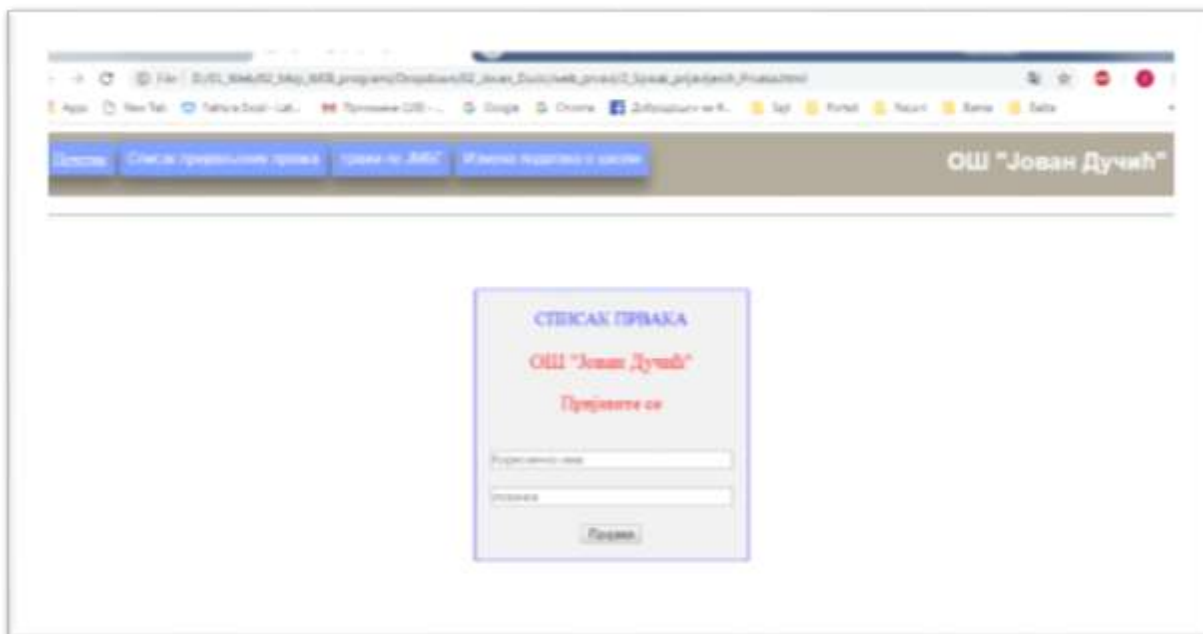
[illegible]

Apps New Tab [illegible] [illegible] Google Chrome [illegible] Sajt Portal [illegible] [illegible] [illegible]

Почетна Списак пријављених првака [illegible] по ЈМБГ Измена података о школи

ОШ "Јован Дучић"

СПИСАК ПРВАКА

ОШ "Јован Дучић"

Пријавите се

Корисничко име

Лозинка

Пријава